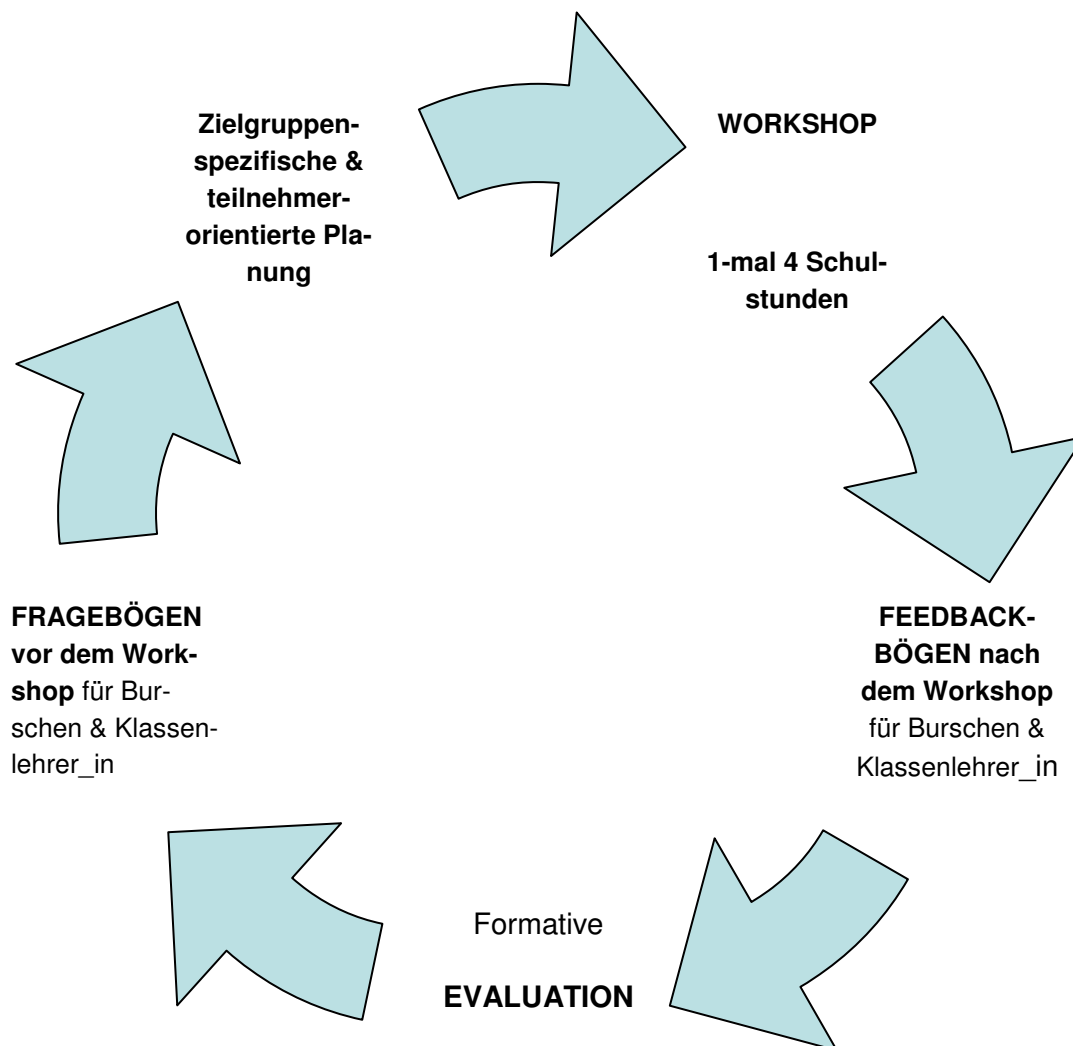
Zielgruppenspezifische & teilnehmerorientierte Planung

WORKSHOP

1-mal 4 Schulstunden

FEEDBACKBÖGEN nach dem Workshop für Burschen & Klassenlehrer_in

Formative

EVALUATION

FRAGEBÖGEN vor dem Workshop für Burschen & Klassenlehrer_in